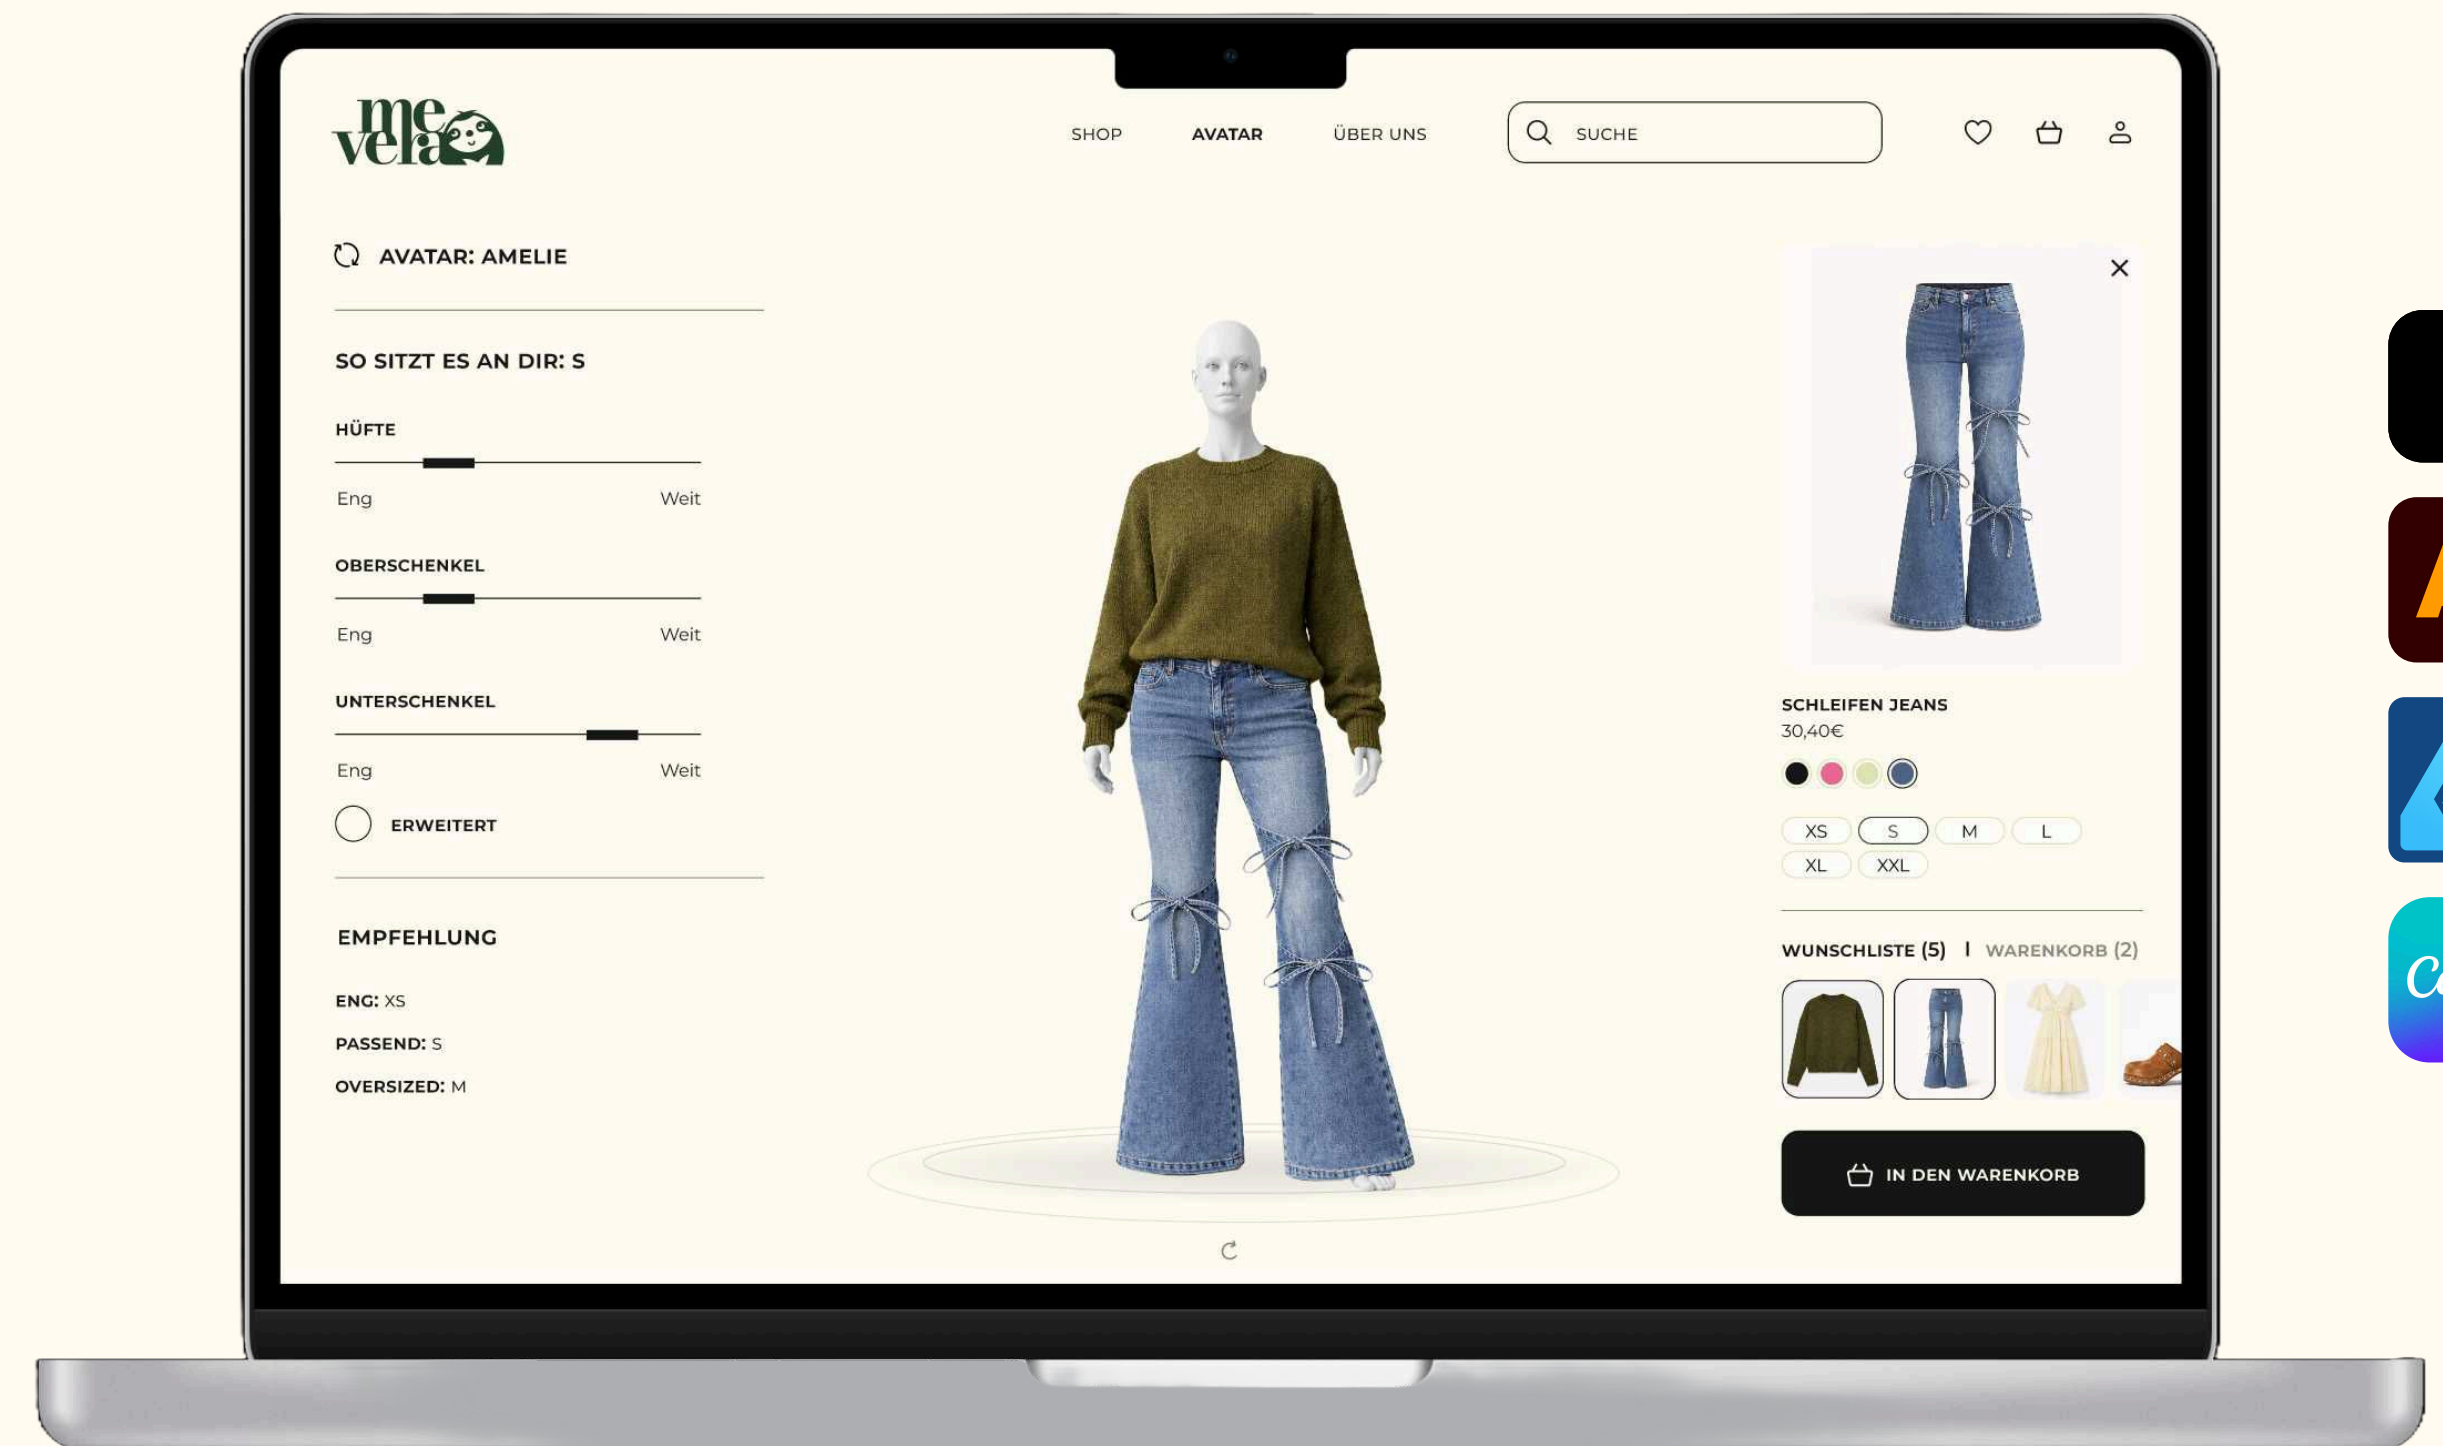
me vela

SHOP AVATAR ÜBER UNS

SUCHE

AVATAR: AMELIE

SO SITZT ES AN DIR: S

HÜFTE

Eng Weit

OBERSCHENKEL

Eng Weit

UNTERSCHENKEL

Eng Weit

ERWEITERT

EMPFEHLUNG

ENG: XS

PASSEND: S

OVERSIZED: M

SCHLEIFEN JEANS
30,40€

XS S M L
XL XXL

WUNSCHLISTE (5) I WARENKORB (2)

IN DEN WARENKORB